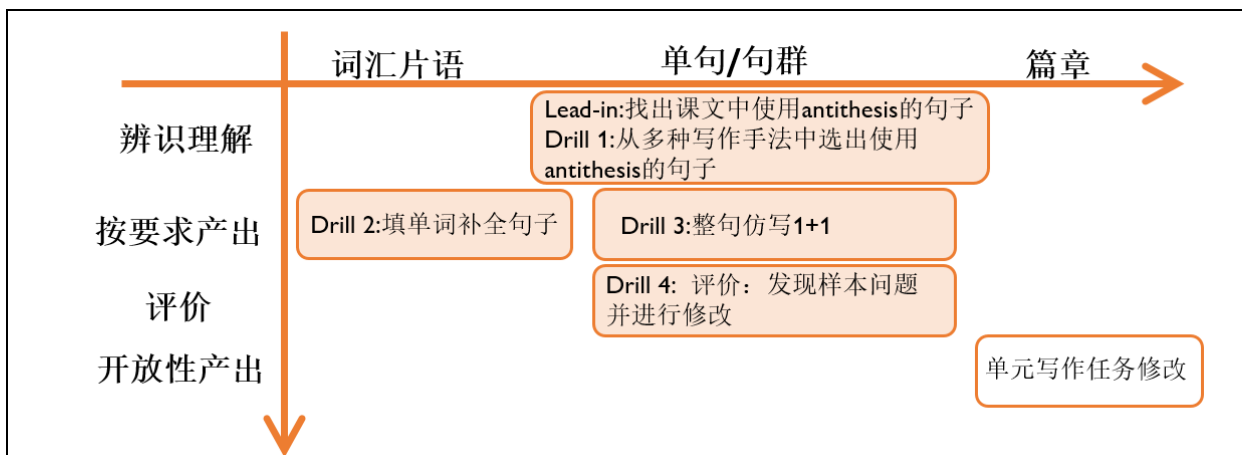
词汇片语

单句/句群

篇章

辨识理解

Lead-in:找出课文中使用antithesis的句子
Drill 1:从多种写作手法中选出使用antithesis的句子

按要求产出

Drill 2:填单词补全句子

Drill 3:整句仿写1+1

评价

Drill 4: 评价：发现样本问题并进行修改

开放性产出

单元写作任务修改